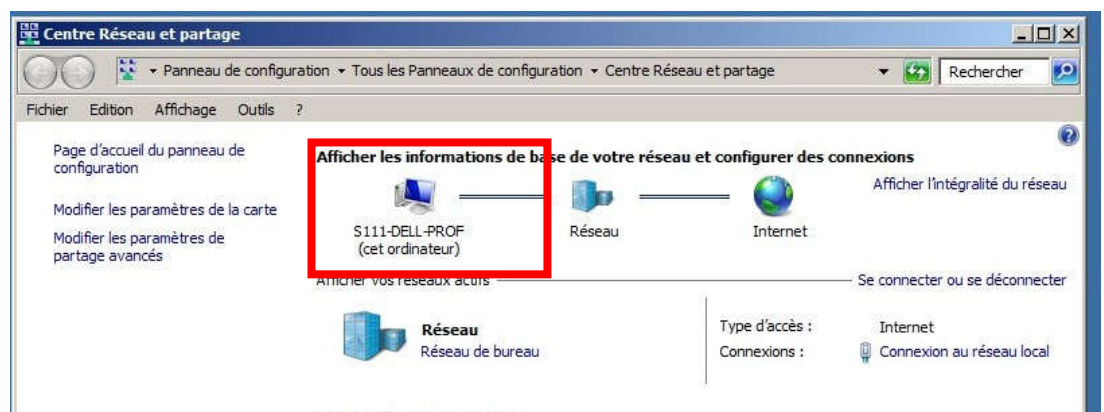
Centre Réseau et partage

▸ Panneau de configuration ▸ Tous les Panneaux de configuration ▸ Centre Réseau et partage

Rechercher

Fichier Edition Affichage Outils ?

Page d'accueil du panneau de configuration

Modifier les paramètres de la carte

Modifier les paramètres de partage avancés

Afficher les informations de base de votre réseau et configurer des connexions

Afficher l'intégralité du réseau

S111-DELL-PROF (cet ordinateur)

Réseau

Internet

Afficher vos réseaux actifs

Se connecter ou se déconnecter

Réseau

Réseau de bureau

Type d'accès : Internet

Connexions : Connexion au réseau local